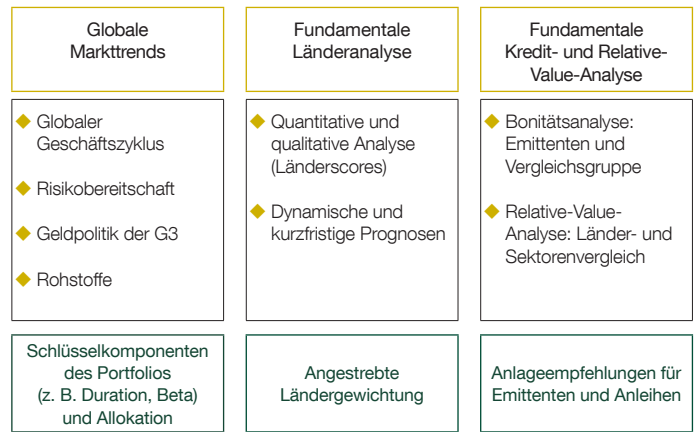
Globale Markttrends

Fundamentale Länderanalyse

Fundamentale Kredit- und Relative-Value-Analyse

◆ Globaler Geschäftszyklus

◆ Risikobereitschaft

◆ Geldpolitik der G3

◆ Rohstoffe

◆ Quantitative und qualitative Analyse (Länderscores)

◆ Dynamische und kurzfristige Prognosen

◆ Bonitätsanalyse: Emittenten und Vergleichsgruppe

◆ Relative-Value-Analyse: Länder- und Sektorenvergleich

Schlüsselkomponenten des Portfolios (z. B. Duration, Beta) und Allokation

Angestrebte Ländergewichtung

Anlageempfehlungen für Emittenten und Anleihen